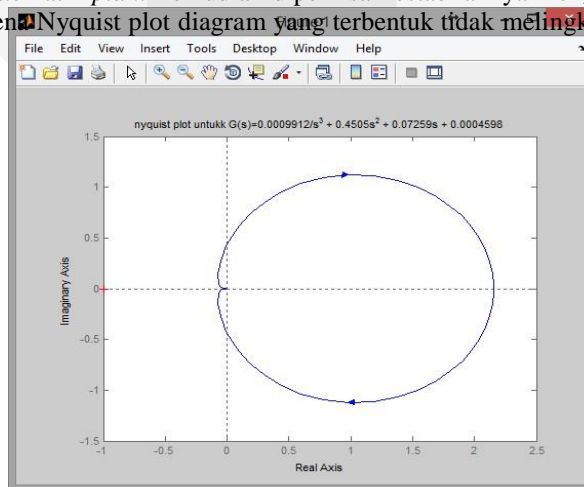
en Nyquist plot diagram yang terbentuk tidak melingk

File Edit View Insert Tools Desktop Window Help

nyquist plot untukk G(s)=0.0009912/s$^3$ + 0.4505s$^2$ + 0.07259s + 0.0004598

1.5
1
0.5
0
-0.5
-1
-1.5

Imaginary Axis

-1 -0.5 0 0.5 1 1.5 2 2.5

Real Axis